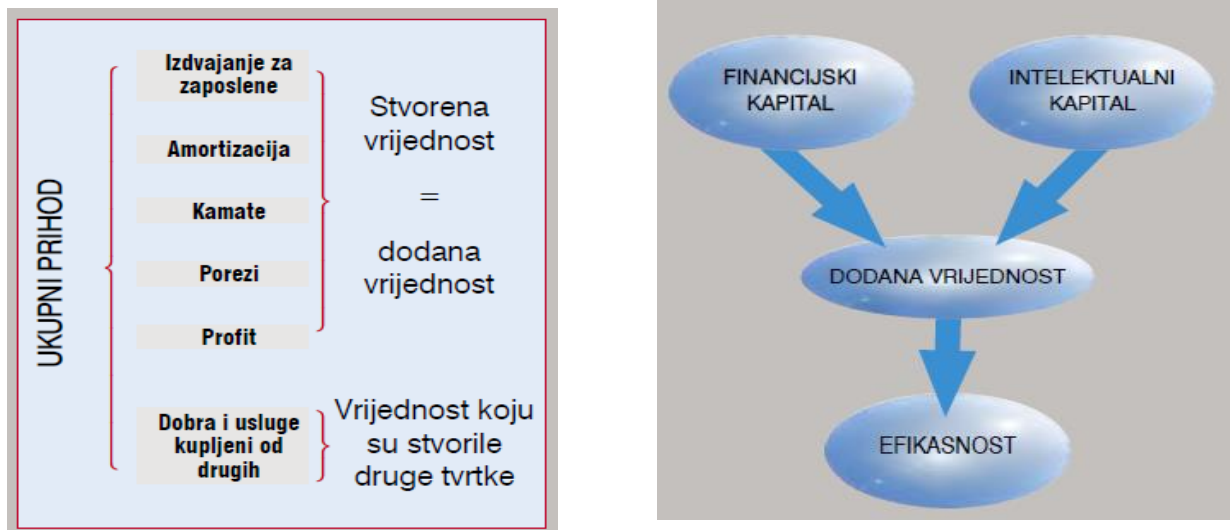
UKUPNI PRIHOD

Izdvajanje za zaposlene

Amortizacija

Kamate

Porezi

Profit

Stvorena vrijednost

=

dodana vrijednost

Dobra i usluge kupljeni od drugih

Vrijednost koju su stvorile druge tvrtke

FINANCIJSKI KAPITAL

INTELEKTUALNI KAPITAL

DODANA VRIJEDNOST

EFIKASNOST